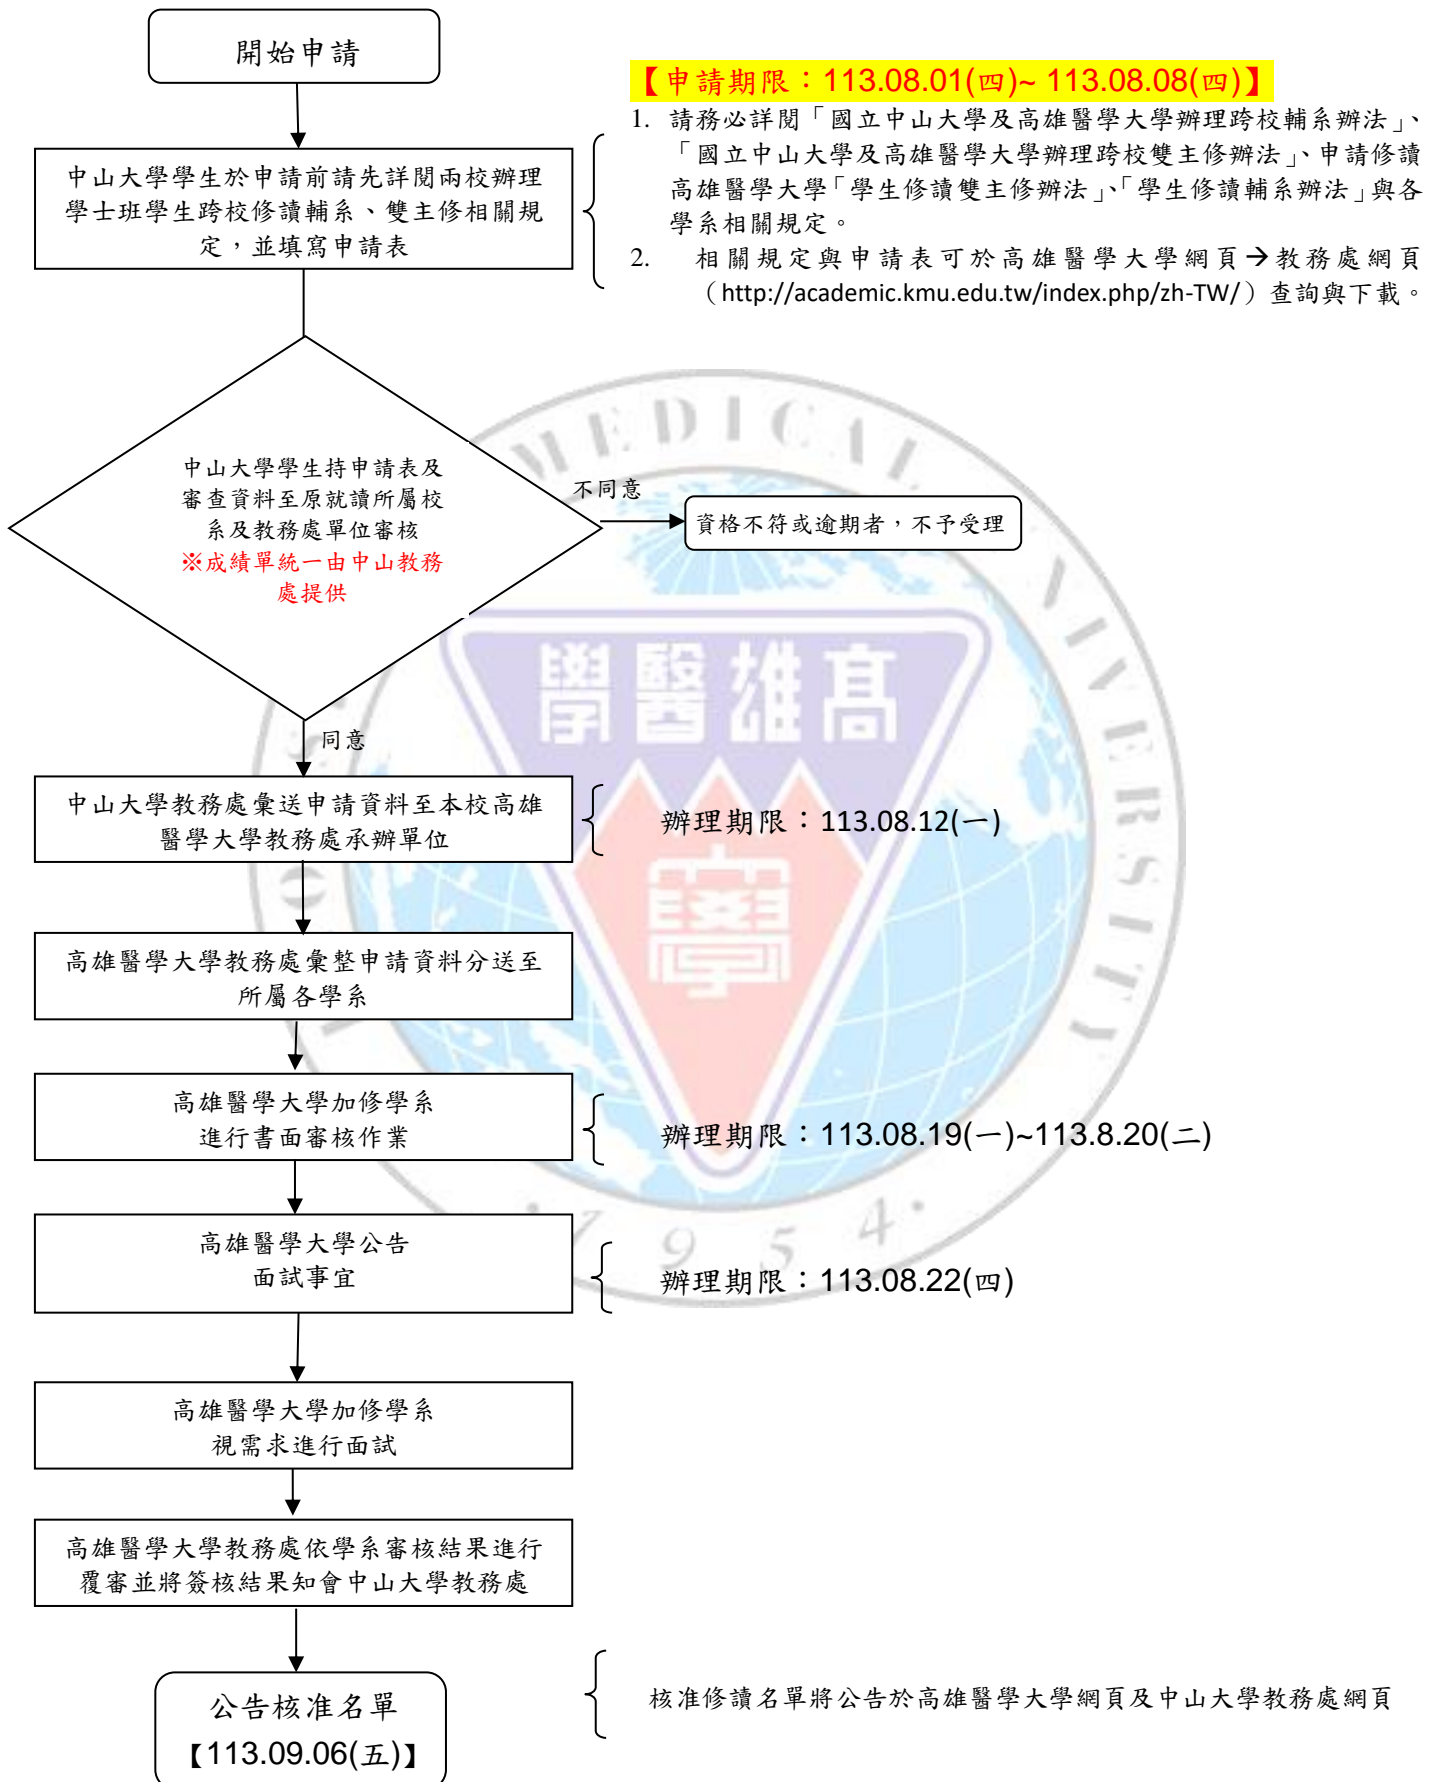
開始申請

【申請期限：113.08.01(四)~ 113.08.08(四)】

1. 請務必詳閱「國立中山大學及高雄醫學大學辦理跨校輔系辦法」、「國立中山大學及高雄醫學大學辦理跨校雙主修辦法」、申請修讀高雄醫學大學「學生修讀雙主修辦法」、「學生修讀輔系辦法」與各學系相關規定。
2. 相關規定與申請表可於高雄醫學大學網頁→教務處網頁（http://academic.kmu.edu.tw/index.php/zh-TW/）查詢與下載。

中山大學學生於申請前請先詳閱兩校辦理學士班學生跨校修讀輔系、雙主修相關規定，並填寫申請表

中山大學學生持申請表及審查資料至原就讀所屬校系及教務處單位審核
※成績單統一由中山教務處提供

不同意

資格不符或逾期者，不予受理

MEDICAL UNIVERSITY

高雄醫學

同意

中山大學教務處彙送申請資料至本校高雄醫學大學教務處承辦單位

辦理期限：113.08.12(一)

高雄醫學大學教務處彙整申請資料分送至所屬各學系

高雄醫學大學加修學系進行書面審核作業

辦理期限：113.08.19(一)~113.8.20(二)

1954

高雄醫學大學公告面試事宜

辦理期限：113.08.22(四)

高雄醫學大學加修學系視需求進行面試

高雄醫學大學教務處依學系審核結果進行覆審並將簽核結果知會中山大學教務處

公告核准名單
【113.09.06(五)】

核准修讀名單將公告於高雄醫學大學網頁及中山大學教務處網頁